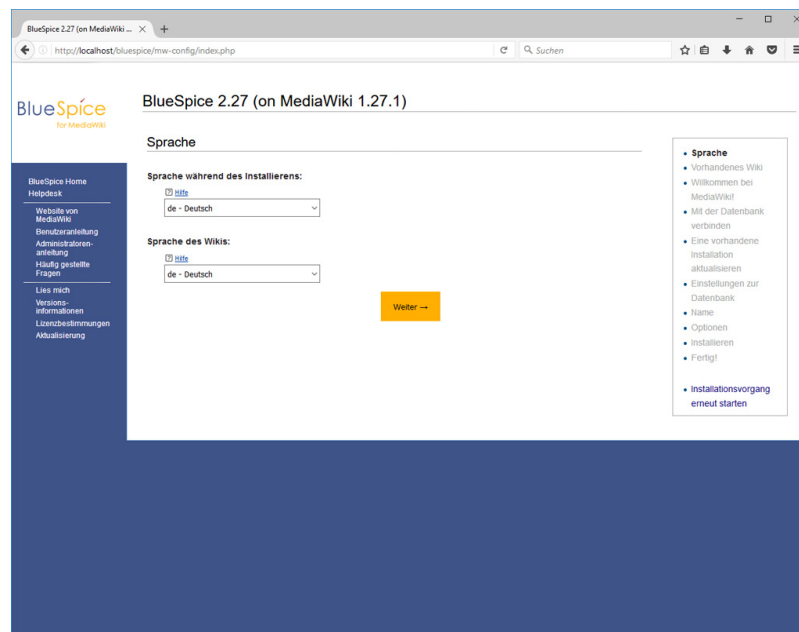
BlueSpice 2.27 (on MediaWiki ... ×
+

http://localhost/bluespice/mw-config/index.php

Suchen

BlueSpice for MediaWiki

BlueSpice 2.27 (on MediaWiki 1.27.1)

Sprache

Sprache während des Installierens:

Hilfe

de - Deutsch

Sprache des Wikis:

Hilfe

de - Deutsch

Weiter →

- Sprache
- Vorhandenes Wiki
- Willkommen bei MediaWiki!
- Mit der Datenbank verbinden
- Eine vorhandene Installation aktualisieren
- Einstellungen zur Datenbank
- Name
- Optionen
- Installieren
- Fertig!

- Installationsvorgang erneut starten

BlueSpice Home
Helpdesk

Website von MediaWiki
Benutzeranleitung
Administratorenanleitung
Häufig gestellte Fragen

Lies mich
Versionsinformationen
Lizenzbestimmungen
Aktualisierung